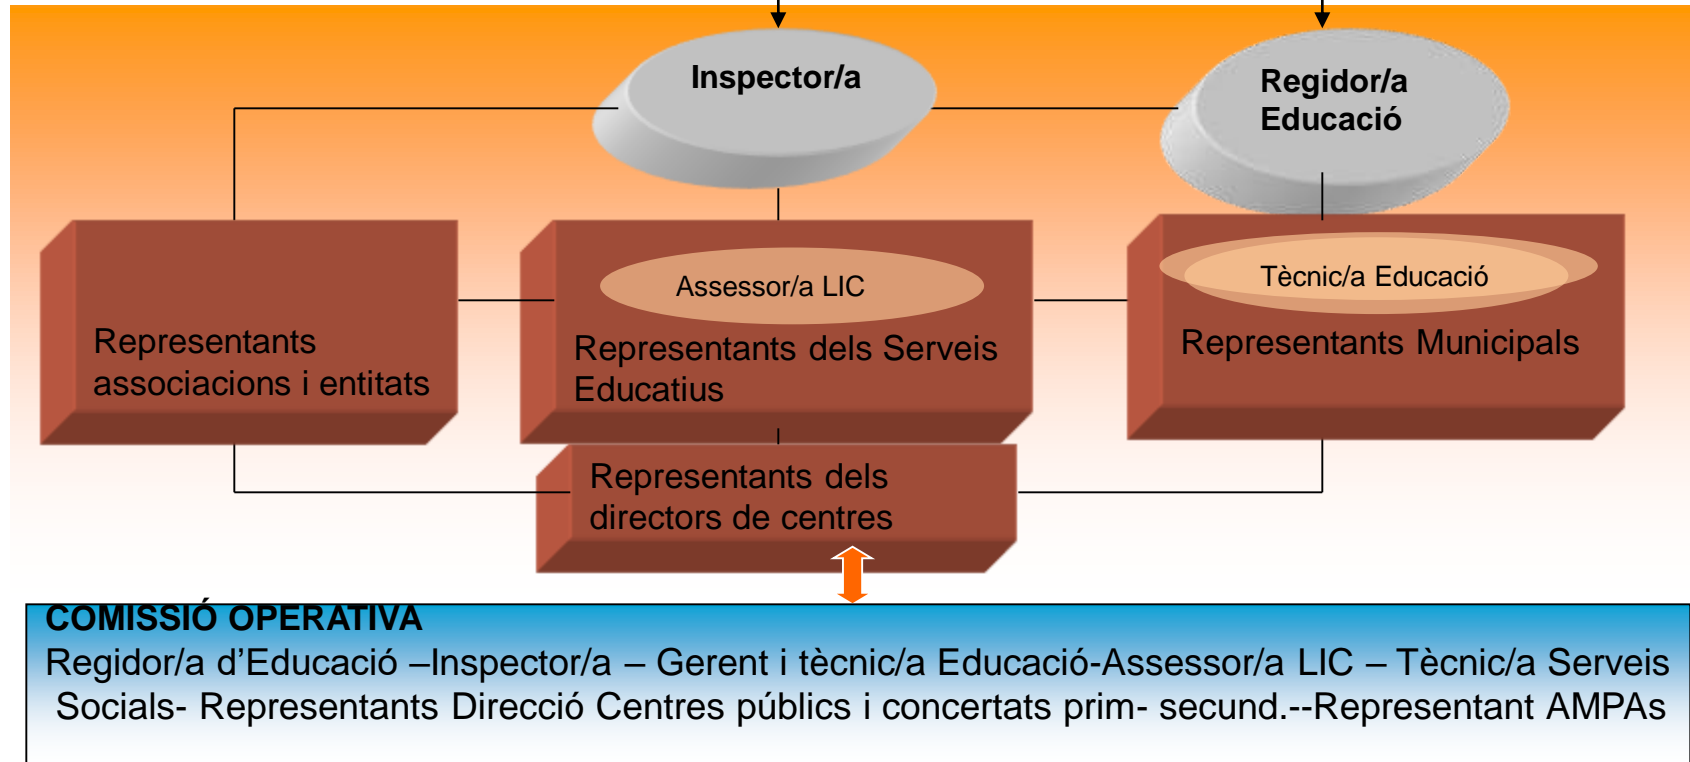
Inspector/a

Regidor/a Educació

Assessor/a LIC

Tècnic/a Educació

Representants associacions i entitats

Representants dels Serveis Educatius

Representants Municipals

Representants dels directors de centres

COMISSIÓ OPERATIVA
Regidor/a d'Educació –Inspector/a – Gerent i tècnic/a Educació-Assessor/a LIC – Tècnic/a Serveis Socials- Representants Direcció Centres públics i concertats prim- secund.--Representant AMPAs